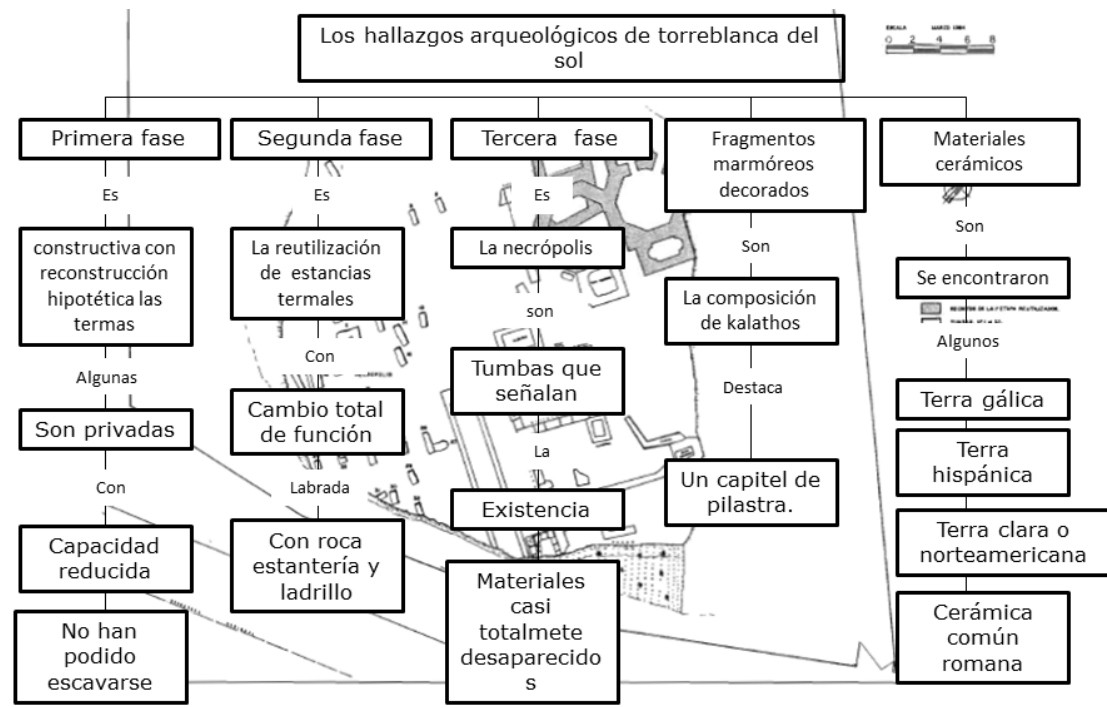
Los hallazgos arqueológicos de torreblanca del sol

Primera fase

Es

constructiva con reconstrucción hipotética las termas

Algunas

Son privadas

Con

Capacidad reducida

No han podido escavarse

Segunda fase

Es

La reutilización de estancias termales

Con

Cambio total de función

Labrada

Con roca estantería y ladrillo

Tercera fase

Es

La necrópolis

son

Tumbas que señalan

La

Existencia

Materiales casi totalmete desaparecidos

Fragmentos marmóreos decorados

Son

La composición de kalathos

Destaca

Un capitel de pilastra.

Materiales cerámicos

Son

Se encontraron

Algunos

Terra gálica

Terra hispánica

Terra clara o norteamericana

Cerámica común romana

ESCALA

0 2 4 6 8